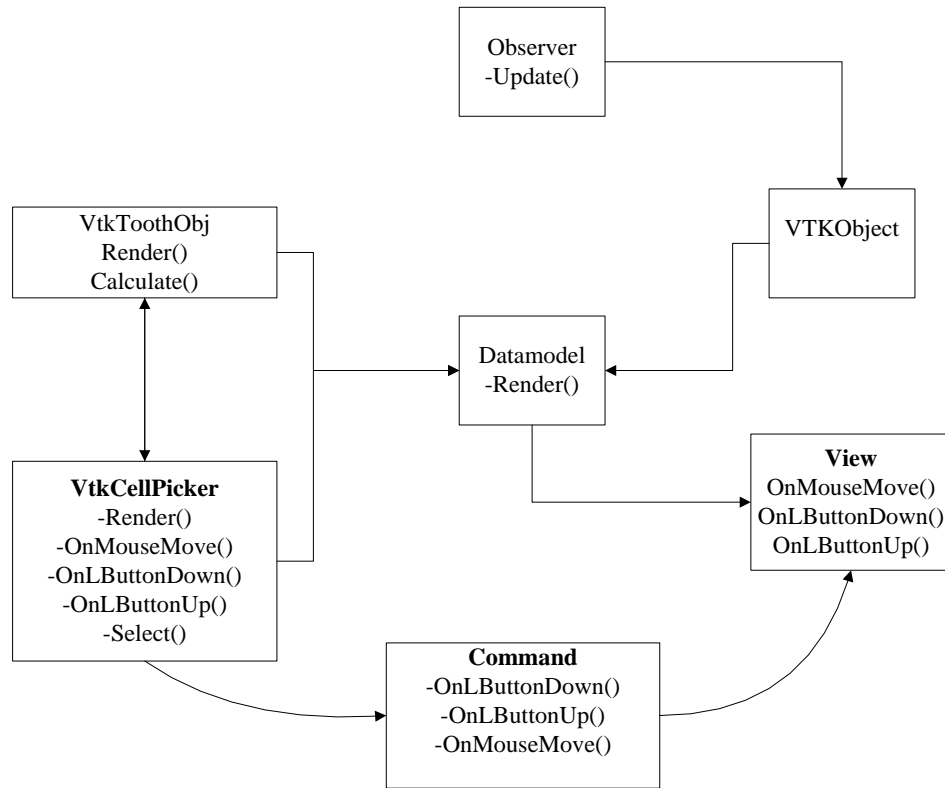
Observer
-Update()

VtkToothObj
Render()
Calculate()

VTKObject

Datamodel
-Render()

View
OnMouseMove()
OnLButtonDown()
OnLButtonUp()

VtkCellPicker
-Render()
-OnMouseMove()
-OnLButtonDown()
-OnLButtonUp()
-Select()

Command
-OnLButtonDown()
-OnLButtonUp()
-OnMouseMove()